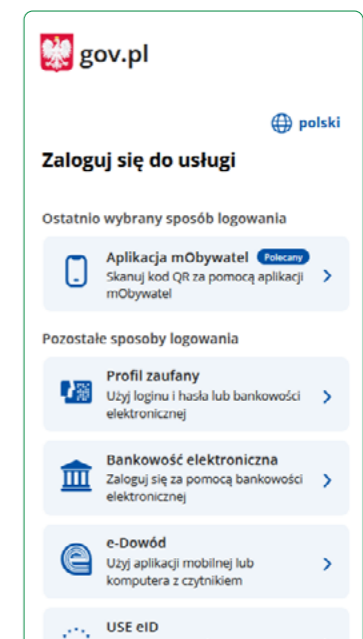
gov.pl

polski

Zaloguj się do usługi

Ostatnio wybrany sposób logowania

Aplikacja mObywatel Polecany
Skanuj kod QR za pomocą aplikacji mObywatel

Pozostałe sposoby logowania

Profil zaufany
Użyj loginu i hasła lub bankowości elektronicznej

Bankowość elektroniczna
Zaloguj się za pomocą bankowości elektronicznej

e-Dowód
Użyj aplikacji mobilnej lub komputera z czytnikiem

USE eID